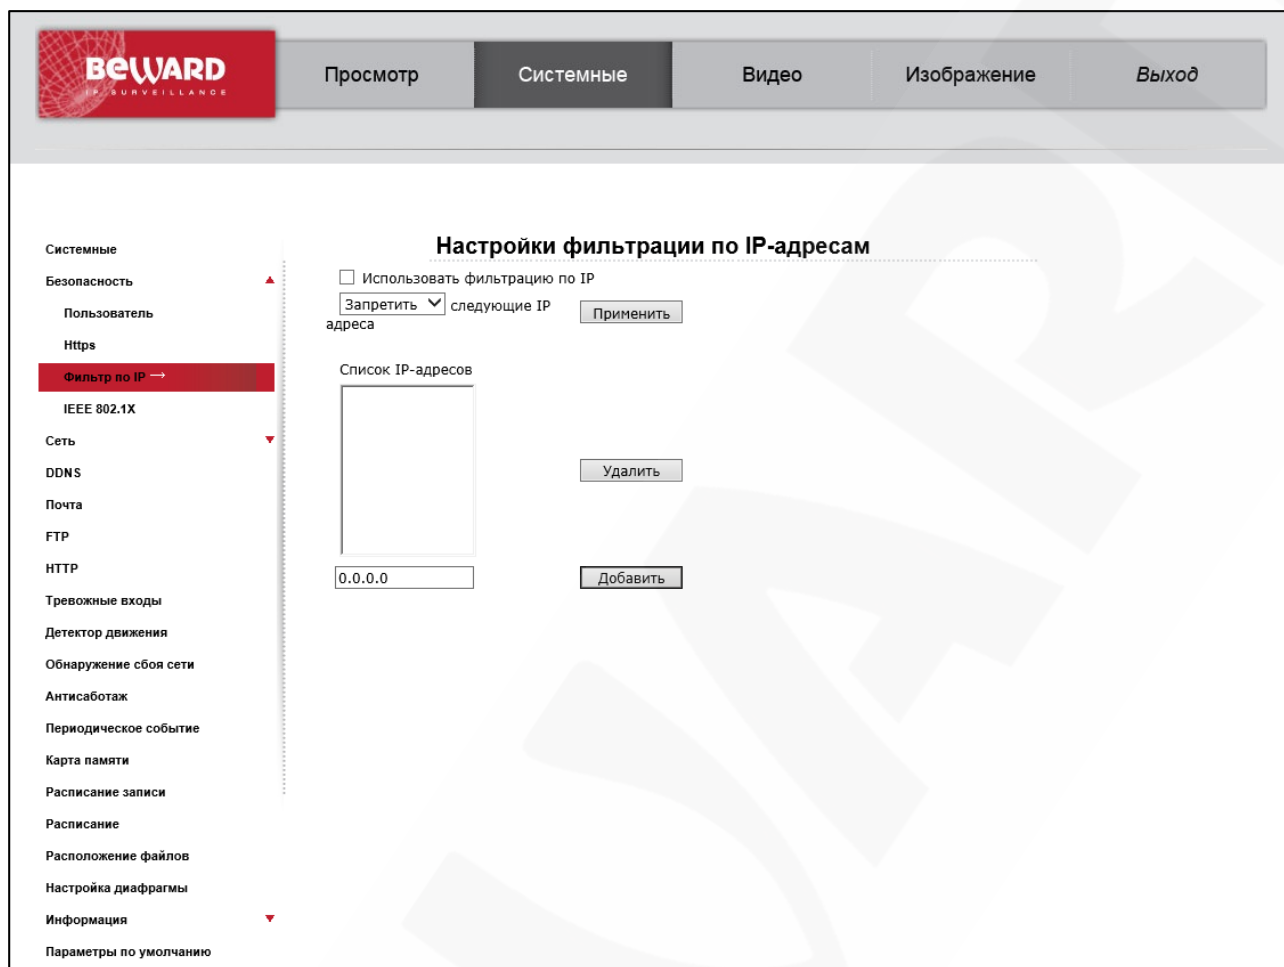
BEWARD
IP SURVEILLANCE

Просмотр
Системные
Видео
Изображение
Выход

Системные
Безопасность
Пользователь
Https
Фильтр по IP →
IEEE 802.1X
Сеть
DDNS
Почта
FTP
HTTP
Тревожные входы
Детектор движения
Обнаружение сбоя сети
Антисаботаж
Периодическое событие
Карта памяти
Расписание записи
Расписание
Расположение файлов
Настройка диафрагмы
Информация
Параметры по умолчанию

Настройки фильтрации по IP-адресам

Использовать фильтрацию по IP

Запретить следующие IP адреса

Применить

Список IP-адресов

Удалить

0.0.0.0

Добавить